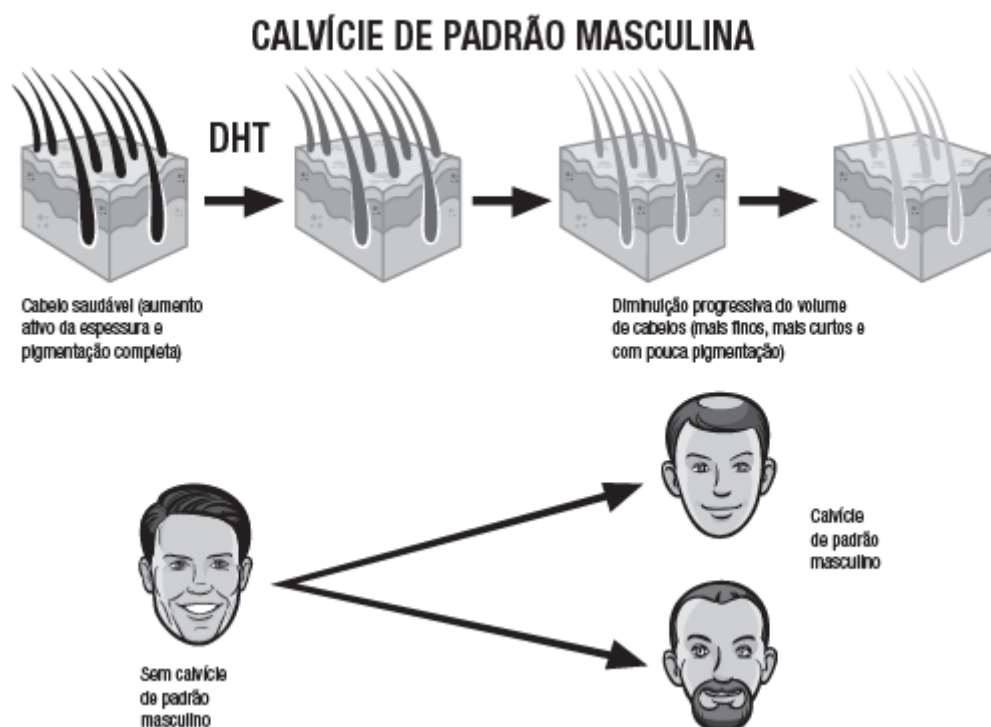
CALVÍCIE DE PADRÃO MASCULINA

DHT

Cabelo saudável (aumento ativo da espessura e pigmentação completa)

Diminuição progressiva do volume de cabelos (mais finos, mais curtos e com pouca pigmentação)

Sem calvície de padrão masculino

Calvície de padrão masculino